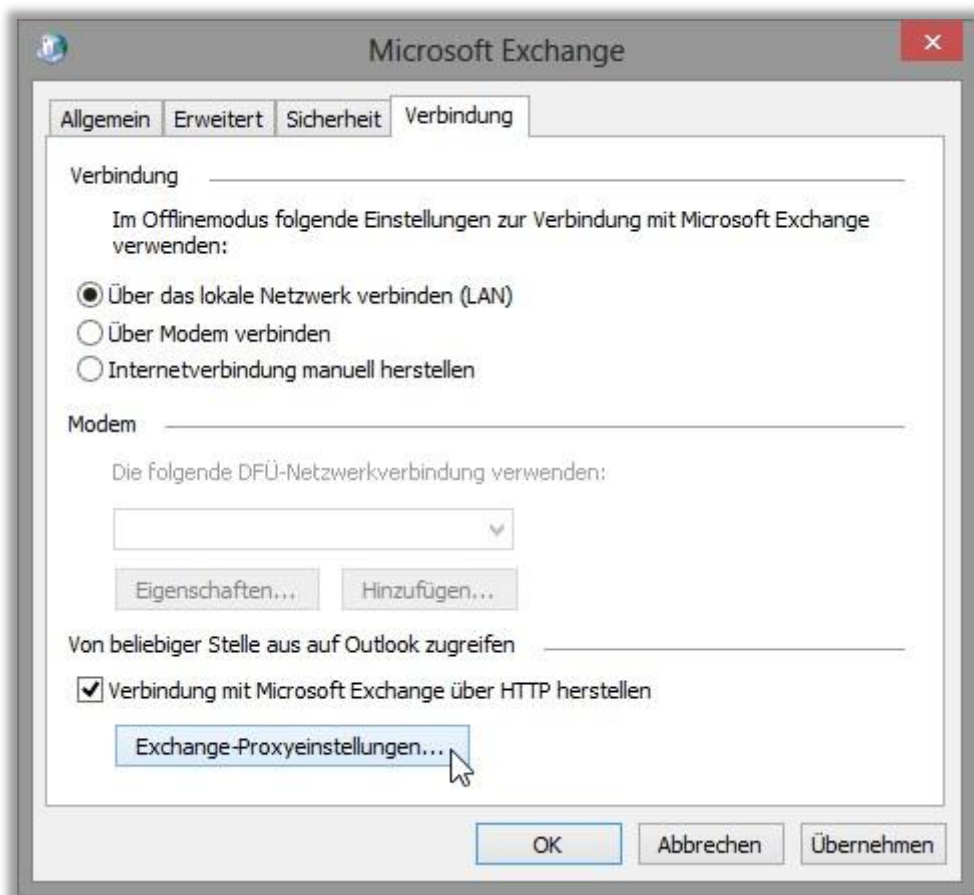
Microsoft Exchange

Allgemein | Erweitert | Sicherheit | Verbindung

Verbindung

Im Offlinemodus folgende Einstellungen zur Verbindung mit Microsoft Exchange verwenden:

Über das lokale Netzwerk verbinden (LAN)
Über Modem verbinden
Internetverbindung manuell herstellen

Modem

Die folgende DFÜ-Netzwerkverbindung verwenden:

Eigenschaften... Hinzufügen...

Von beliebiger Stelle aus auf Outlook zugreifen

Verbindung mit Microsoft Exchange über HTTP herstellen

Exchange-Proxyeinstellungen...

OK Abbrechen Übernehmen